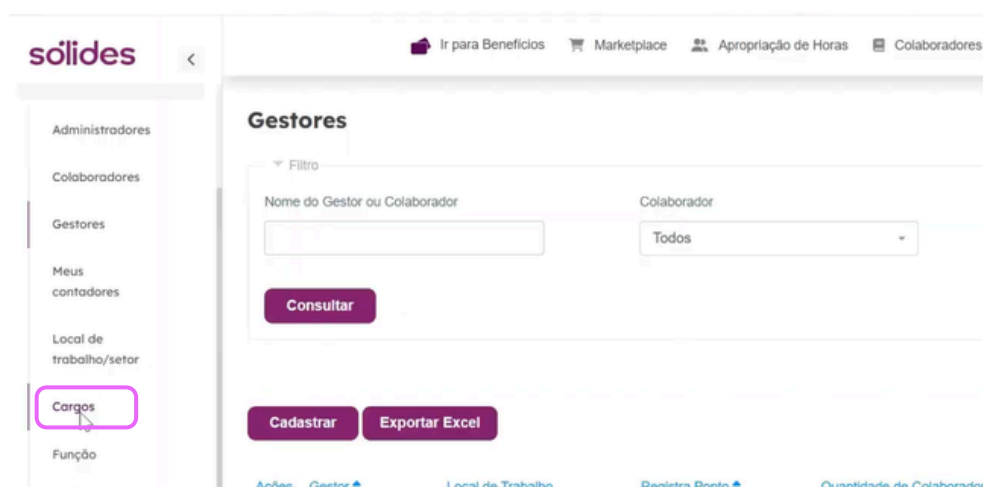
sólides

Ir para Benefícios  Marketplace  Apropriação de Horas  Colaboradores

Administradores

Colaboradores

Gestores

Meus contadores

Local de trabalho/setor

Cargos

Função

Gestores

Filtro

Nome do Gestor ou Colaborador

Colaborador

Todos

Consultar

Cadastrar

Exportar Excel

Ações  Gestor  Local de Trabalho  Registra Ponto  Quantidade de Colaboradores